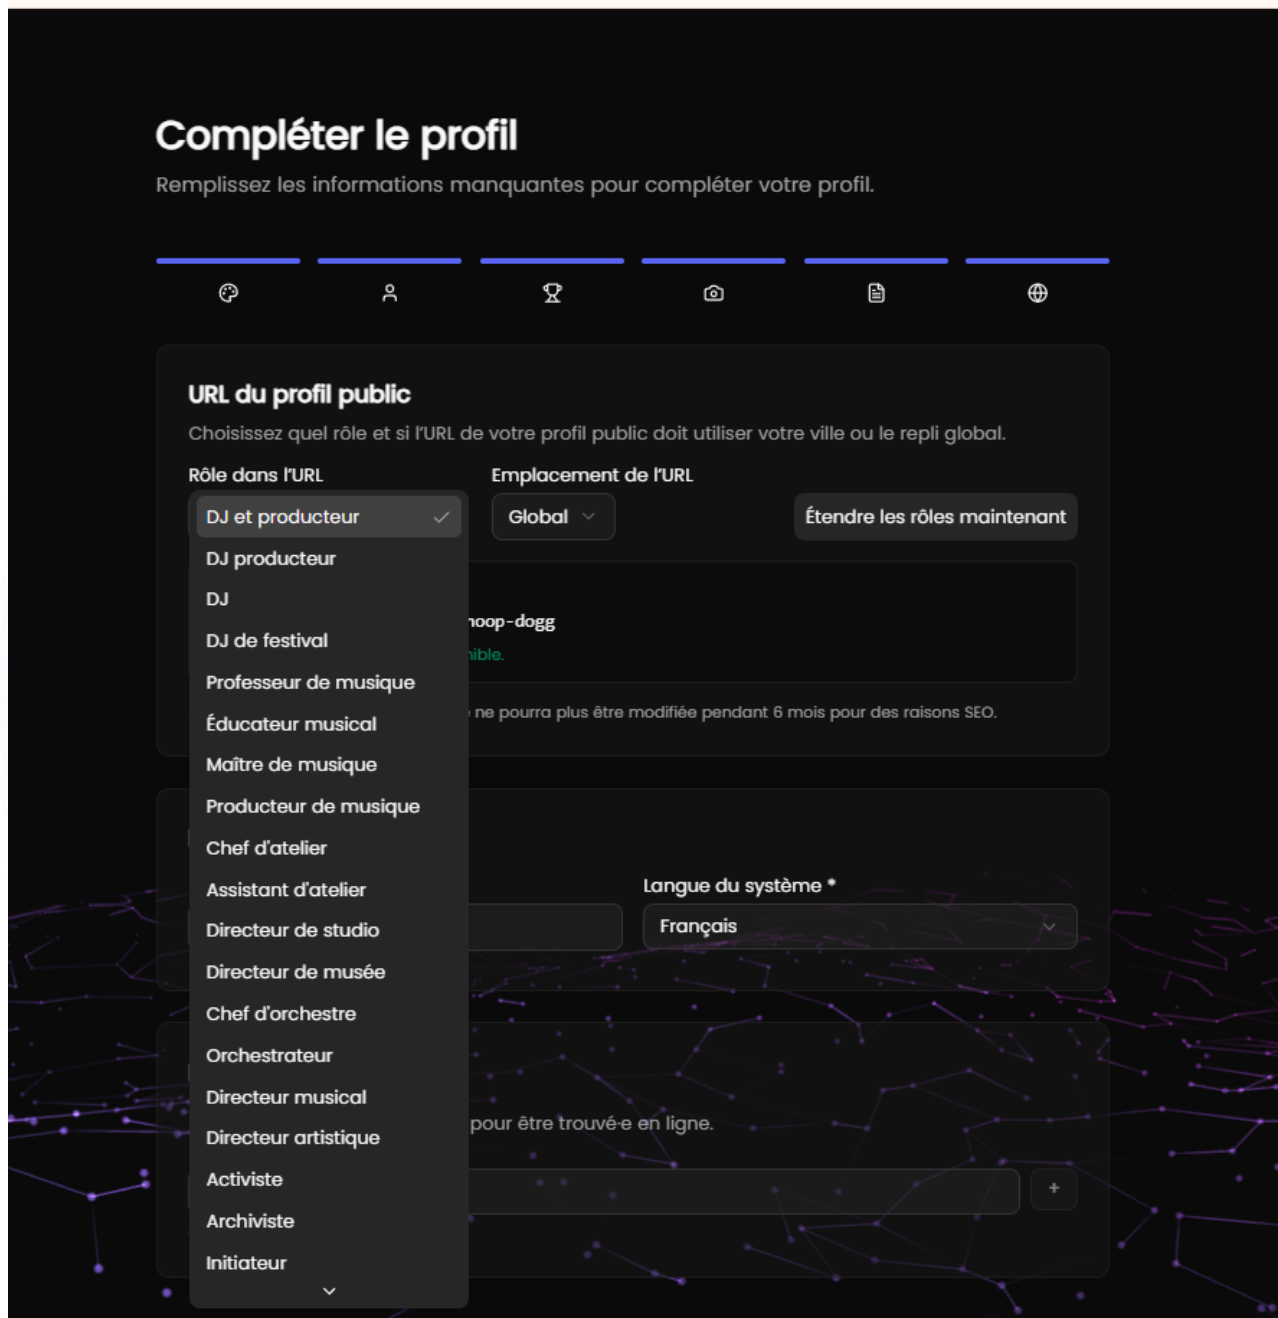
Compléter le profil

Remplissez les informations manquantes pour compléter votre profil.

URL du profil public

Choisissez quel rôle et si l'URL de votre profil public doit utiliser votre ville ou le repli global.

Rôle dans l'URL

Emplacement de l'URL

DJ et producteur

Global

Étendre les rôles maintenant

DJ producteur
DJ
DJ de festival
Professeur de musique
Éducateur musical
Maître de musique
Producteur de musique
Chef d'atelier
Assistant d'atelier
Directeur de studio
Directeur de musée
Chef d'orchestre
Orchestrateur
Directeur musical
Directeur artistique
Activiste
Archiviste
Initiateur

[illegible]noop-dogg

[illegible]nible.

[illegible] ne pourra plus être modifiée pendant 6 mois pour des raisons SEO.

Langue du système *

Français

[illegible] pour être trouvé·e en ligne.

+